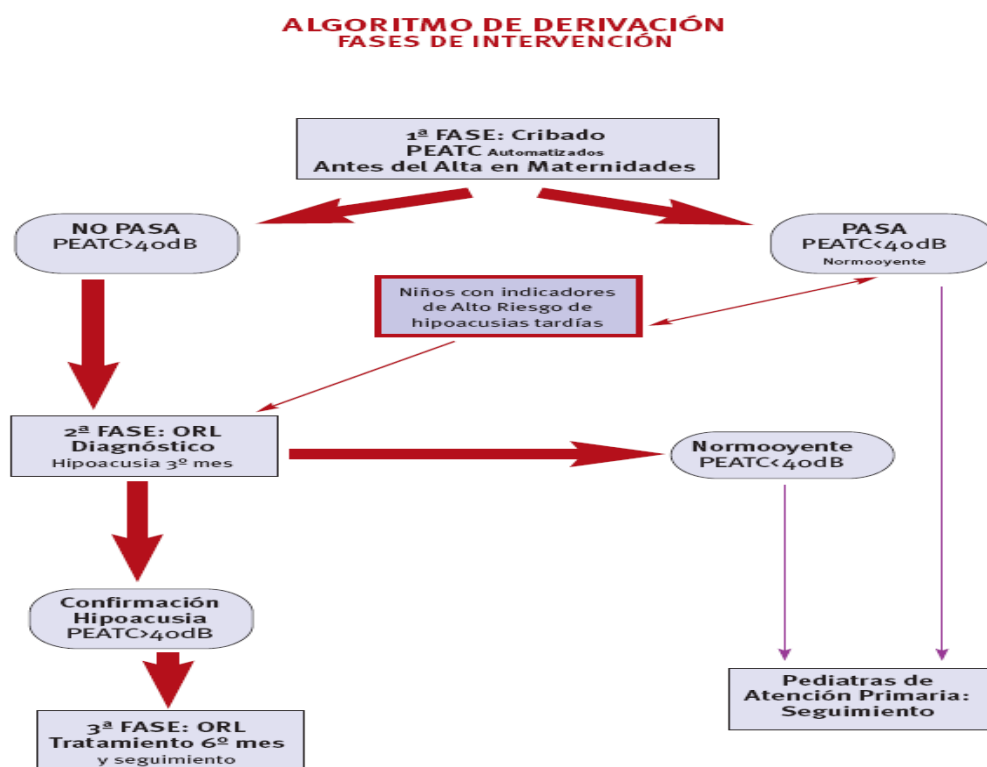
ALGORITMO DE DERIVACIÓN
FASES DE INTERVENCIÓN

1ª FASE: Cribado
PEATC Automatizados
Antes del Alta en Maternidades

NO PASA
PEATC>40dB

PASA
PEATC<40dB
Normooyente

Niños con indicadores de Alto Riesgo de hipoacusias tardías

2ª FASE: ORL
Diagnóstico
Hipoacusia 3º mes

Normooyente
PEATC<40dB

Confirmación
Hipoacusia
PEATC>40dB

Pediatras de
Atención Primaria:
Seguimiento

3ª FASE: ORL
Tratamiento 6º mes
y seguimiento